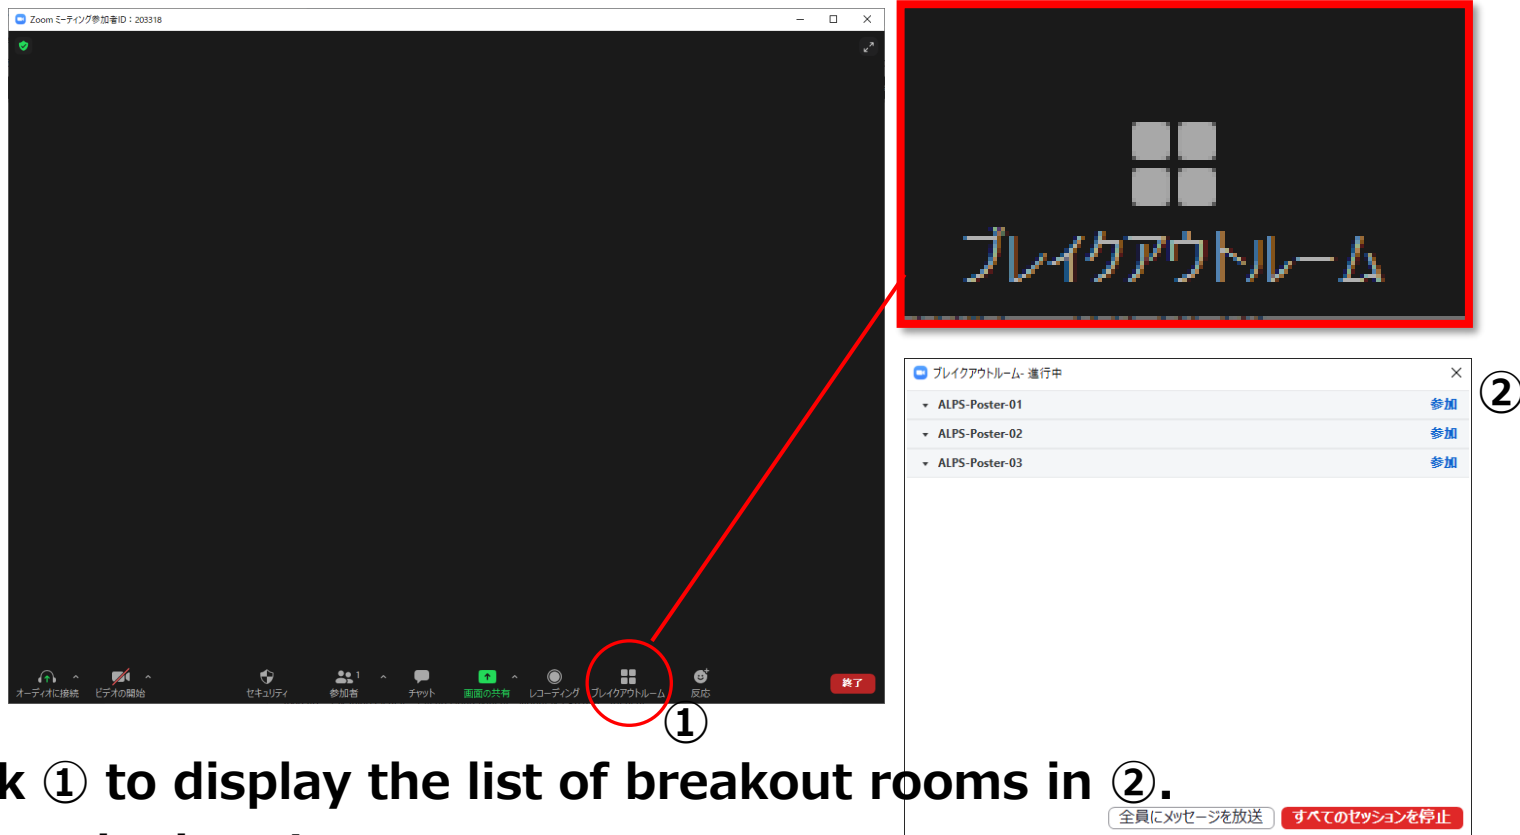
Zoom ミーティング参加者ID：203318

オーディオに接続
ビデオの開始
セキュリティ
参加者 1
チャット
画面の共有
レコーディング
ブレイクアウトルーム
反応
終了

ブレイクアウトルーム

①

②

ブレイクアウトルーム - 進行中

ALPS-Poster-01 参加
ALPS-Poster-02 参加
ALPS-Poster-03 参加

k ① to display the list of breakout rooms in ②.

全員にメッセージを放送
すべてのセッションを停止